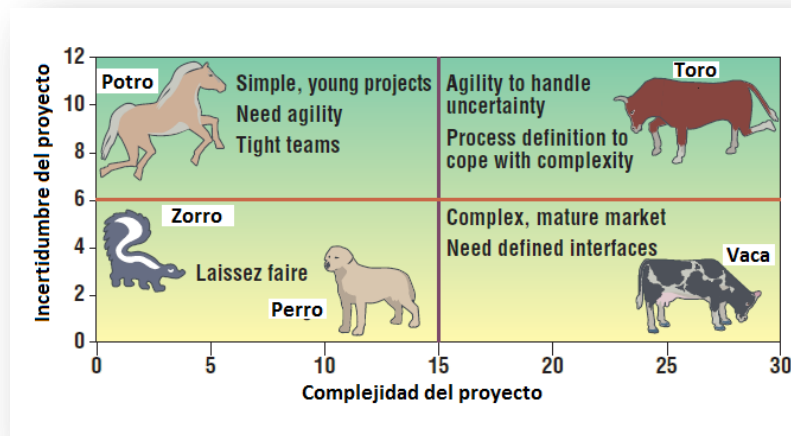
Incertidumbre del proyecto

12
10
8
6
4
2
0

Potro
Simple, young projects
Need agility
Tight teams

Agility to handle uncertainty
Process definition to cope with complexity
Toro

Zorro
Laissez faire
Perro

Complex, mature market
Need defined interfaces
Vaca

0 5 10 15 20 25 30
Complejidad del proyecto